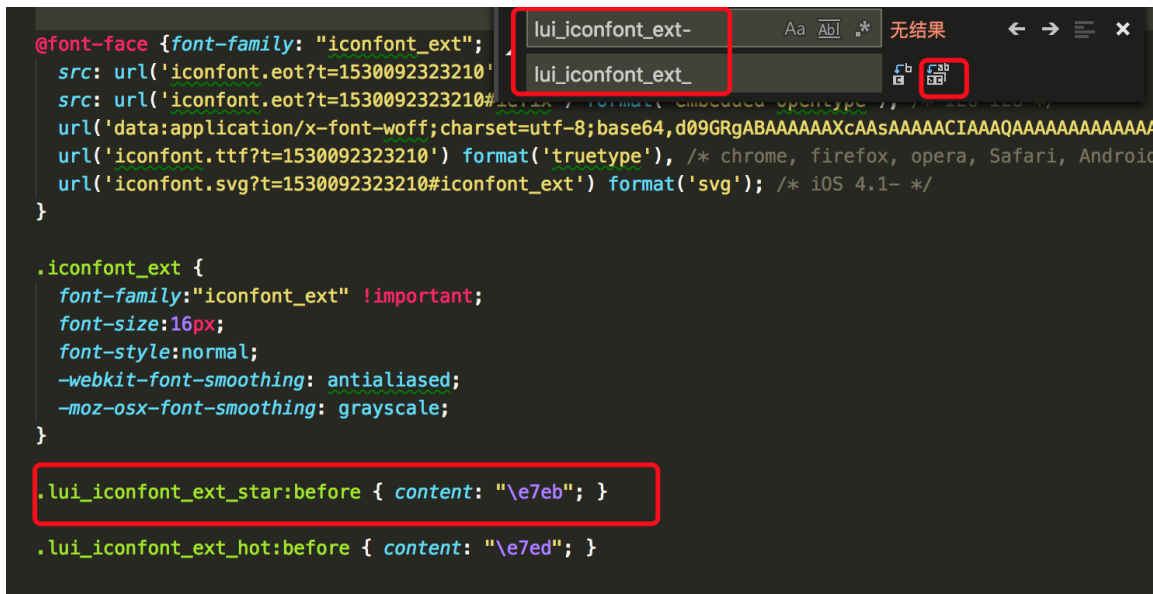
@font-face {font-family: "iconfont_ext";
  src: url('iconfont.eot?t=1530092323210'
  src: url('iconfont.eot?t=1530092323210#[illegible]
  url('data:application/x-font-woff;charset=utf-8;base64,d09GRgABAAAAAAXcAAsAAAAACIAAAQAAAAAAAAAAA
  url('iconfont.ttf?t=1530092323210') format('truetype'), /* chrome, firefox, opera, Safari, Androic
  url('iconfont.svg?t=1530092323210#iconfont_ext') format('svg'); /* iOS 4.1- */
}

.iconfont_ext {
  font-family:"iconfont_ext" !important;
  font-size:16px;
  font-style:normal;
  -webkit-font-smoothing: antialiased;
  -moz-osx-font-smoothing: grayscale;
}

.lui_iconfont_ext_star:before { content: "\e7eb"; }

.lui_iconfont_ext_hot:before { content: "\e7ed"; }

lui_iconfont_ext-
Aa Ab| .*
无结果
lui_iconfont_ext_